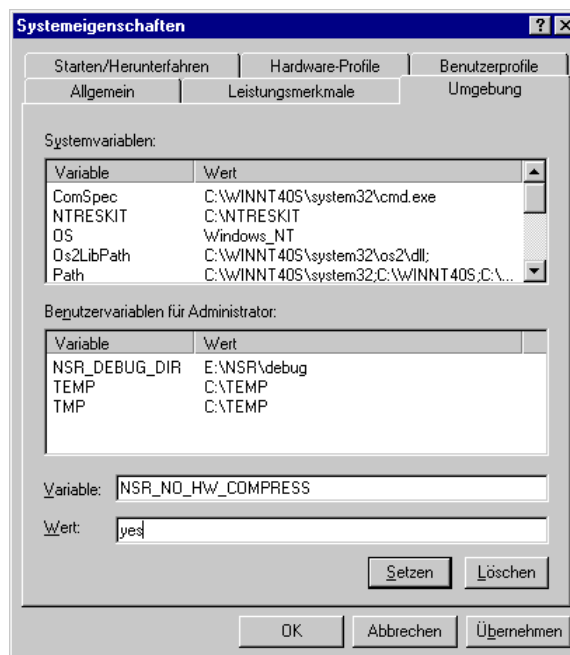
Systemeigenschaften

?
X

Starten/Herunterfahren
Hardware-Profile
Benutzerprofile
Allgemein
Leistungsmerkmale
Umgebung

Systemvariablen:

| Variable | Wert |
|---|---|
| ComSpec | C:\WINNT40S\system32\cmd.exe |
| NTRESKIT | C:\NTRESKIT |
| OS | Windows_NT |
| Os2LibPath | C:\WINNT40S\system32\os2\dll; |
| Path | C:\WINNT40S\system32;C:\WINNT40S;C:\... |

Benutzervariablen für Administrator:

| Variable | Wert |
|---|---|
| NSR_DEBUG_DIR | E:\NSR\debug |
| TEMP | C:\TEMP |
| TMP | C:\TEMP |

Variable: NSR_NO_HW_COMPRESS

Wert: yes

Setzen
Löschen

OK
Abbrechen
Übernehmen